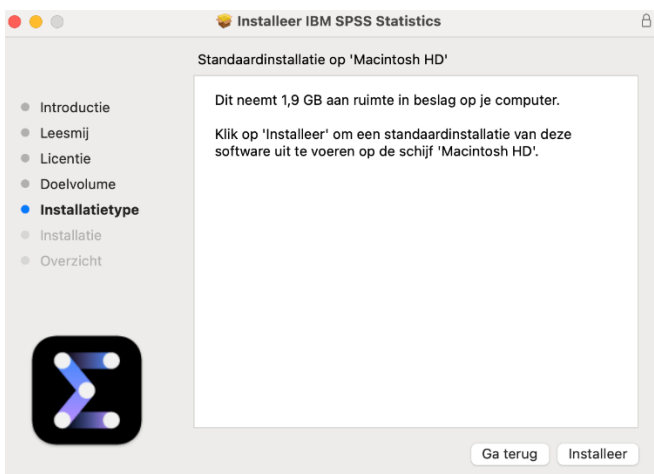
Installeer IBM SPSS Statistics

Standaardinstallatie op 'Macintosh HD'

Introductie
Leesmij
Licentie
Doelvolume
Installatietype
Installatie
Overzicht

Dit neemt 1,9 GB aan ruimte in beslag op je computer.

Klik op 'Installeer' om een standaardinstallatie van deze software uit te voeren op de schijf 'Macintosh HD'.

Ga terug
Installeer